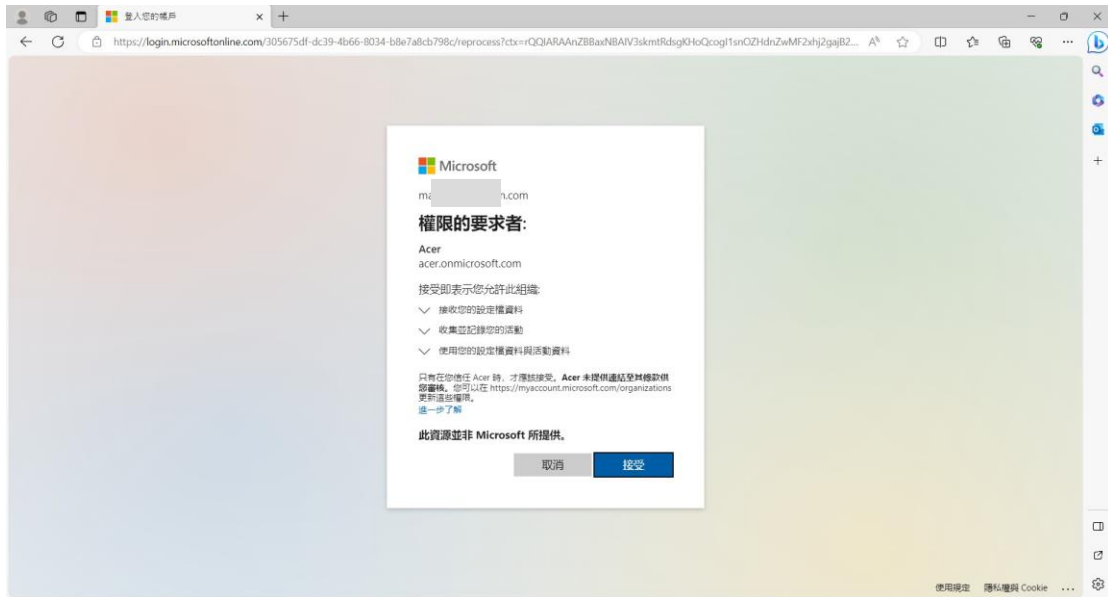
登入您的帳戶

https://login.microsoftonline.com/305675df-dc39-4b66-8034-b8e7a8cb798c/reprocess?ctx=rQQIARAAnZBBaxNBAlV3skmtRdsgKHoQcogl1snOZHdnZwMF2xhj2gajB2...

Microsoft

ma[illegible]n.com

權限的要求者:

Acer
acer.onmicrosoft.com

接受即表示您允許此組織:

接收您的設定檔資料

收集並記錄您的活動

使用您的設定檔資料與活動資料

只有在您信任 Acer 時，才應該接受。**Acer 未提供連結至其條款供您審核。**您可以在 https://myaccount.microsoft.com/organizations 更新這些權限。
進一步了解

此資源並非 Microsoft 所提供。

取消 接受

使用規定 隱私權與 Cookie ...